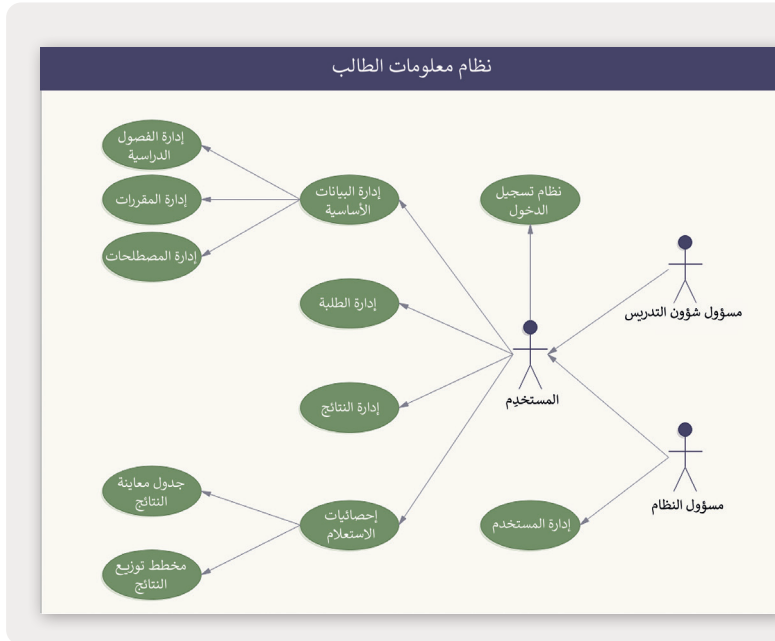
نظام معلومات الطالب

إدارة الفصول الدراسية

إدارة المقررات

إدارة المصطلحات

إدارة البيانات الأساسية

نظام تسجيل الدخول

إدارة الطلبة

مسؤول شؤون التدريس

المستخدم

إدارة النتائج

جدول معاينة النتائج

إحصائيات الاستعلام

مسؤول النظام

إدارة المستخدم

مخطط توزيع النتائج